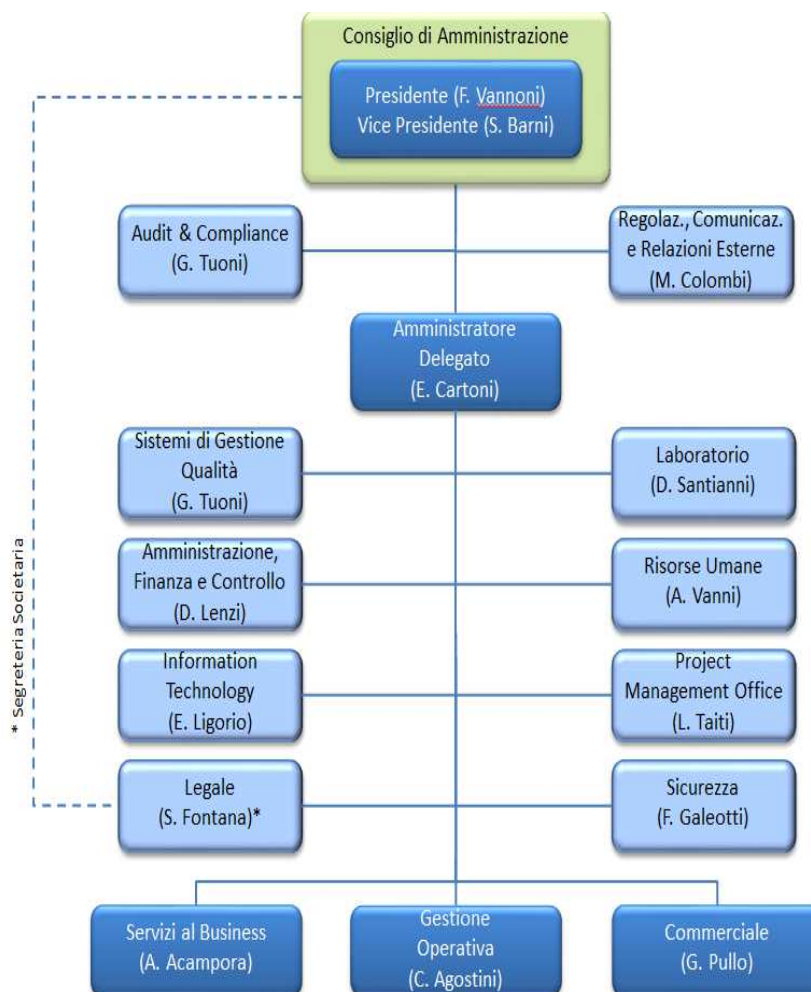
Consiglio di Amministrazione

Presidente (F. Vannoni)
Vice Presidente (S. Barni)

Audit & Compliance
(G. Tuoni)

Regolaz., Comunicaz. e Relazioni Esterne
(M. Colombi)

Amministratore Delegato
(E. Cartoni)

Sistemi di Gestione Qualità
(G. Tuoni)

Laboratorio
(D. Santianni)

Amministrazione, Finanza e Controllo
(D. Lenzi)

Risorse Umane
(A. Vanni)

Information Technology
(E. Ligorio)

Project Management Office
(L. Taiti)

Legale
(S. Fontana)*

Sicurezza
(F. Galeotti)

Servizi al Business
(A. Acampora)

Gestione Operativa
(C. Agostini)

Commerciale
(G. Pullo)

* Segreteria Societaria